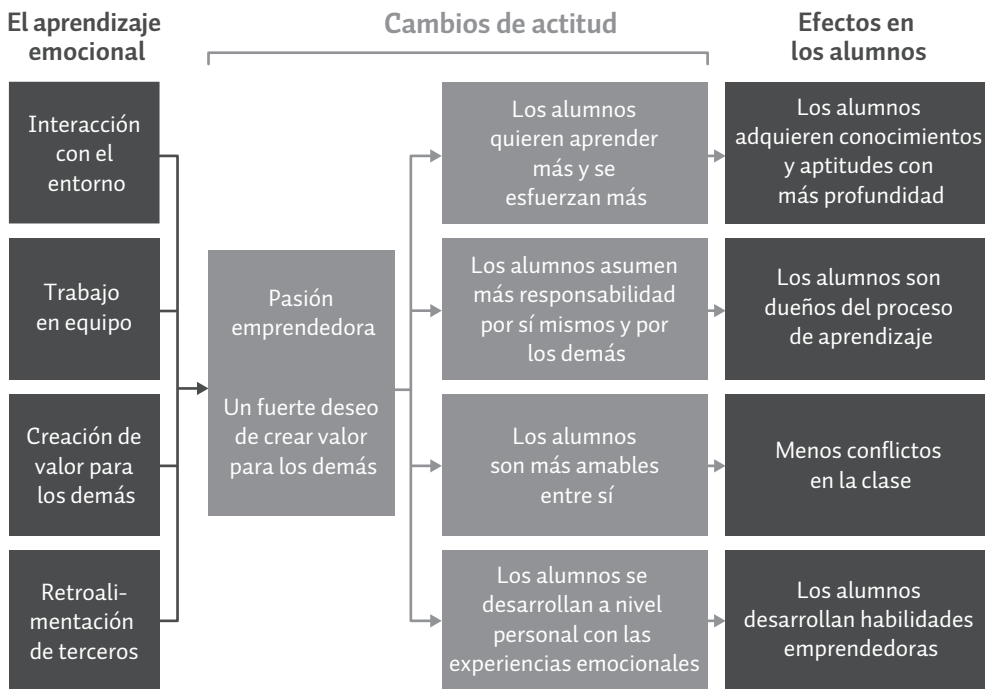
El aprendizaje emocional

Cambios de actitud

Efectos en los alumnos

Interacción con el entorno

Trabajo en equipo

Creación de valor para los demás

Retroalimentación de terceros

Pasión emprendedora

Un fuerte deseo de crear valor para los demás

Los alumnos quieren aprender más y se esfuerzan más

Los alumnos asumen más responsabilidad por sí mismos y por los demás

Los alumnos son más amables entre sí

Los alumnos se desarrollan a nivel personal con las experiencias emocionales

Los alumnos adquieren conocimientos y aptitudes con más profundidad

Los alumnos son dueños del proceso de aprendizaje

Menos conflictos en la clase

Los alumnos desarrollan habilidades emprendedoras